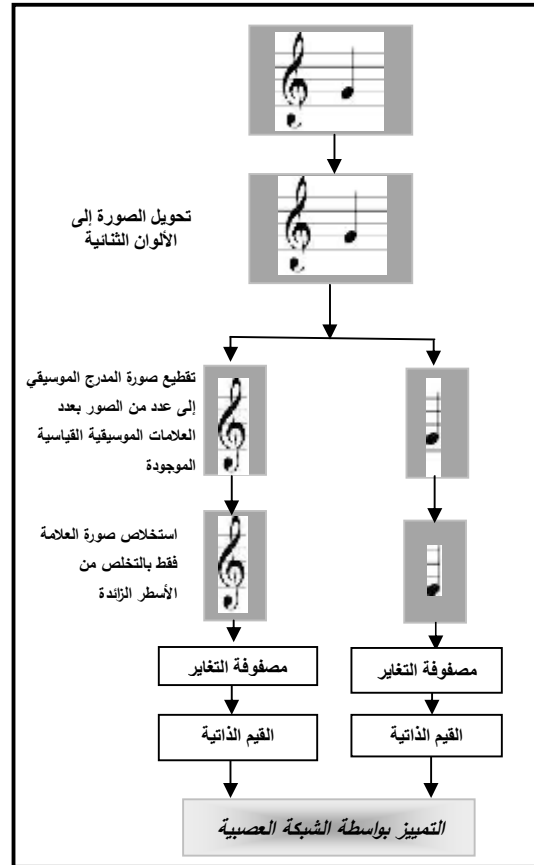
تحويل الصورة إلى الألوان الثنائية

تقطيع صورة المدرج الموسيقي إلى عدد من الصور بعدد العلامات الموسيقية القياسية الموجودة

استخلاص صورة العلامة فقط بالتخلص من الأسطر الزائدة

مصفوفة التغاير

مصفوفة التغاير

القيم الذاتية

القيم الذاتية

التمييز بواسطة الشبكة العصبية